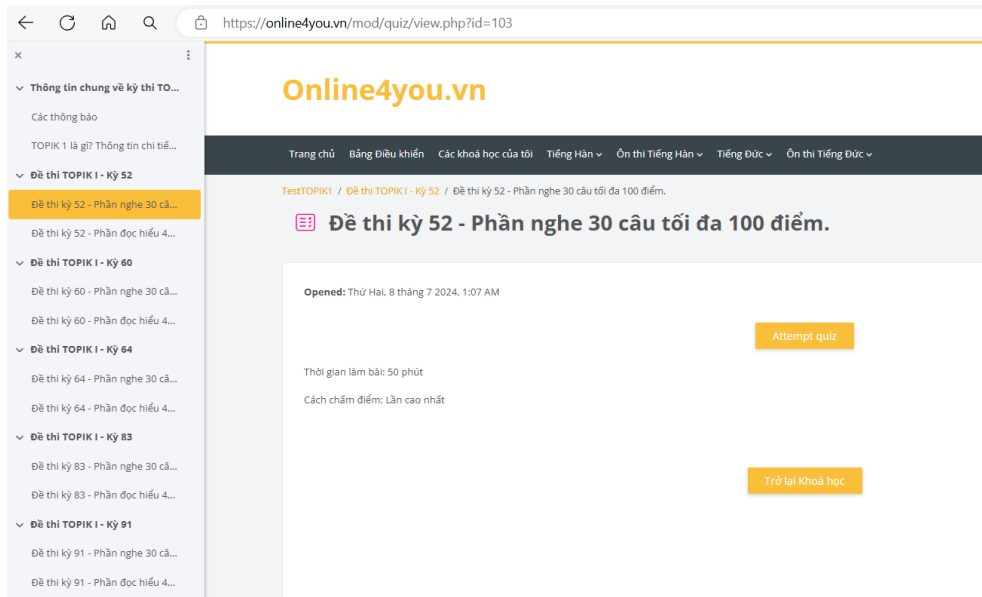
https://online4you.vn/mod/quiz/view.php?id=103

×

Thông tin chung về kỳ thi TO...

Các thông báo

TOPIK 1 là gì? Thông tin chi tiế...

Đề thi TOPIK I - Kỳ 52

Đề thi kỳ 52 - Phần nghe 30 câ...

Đề thi kỳ 52 - Phần đọc hiểu 4...

Đề thi TOPIK I - Kỳ 60

Đề thi kỳ 60 - Phần nghe 30 câ...

Đề thi kỳ 60 - Phần đọc hiểu 4...

Đề thi TOPIK I - Kỳ 64

Đề thi kỳ 64 - Phần nghe 30 câ...

Đề thi kỳ 64 - Phần đọc hiểu 4...

Đề thi TOPIK I - Kỳ 83

Đề thi kỳ 83 - Phần nghe 30 câ...

Đề thi kỳ 83 - Phần đọc hiểu 4...

Đề thi TOPIK I - Kỳ 91

Đề thi kỳ 91 - Phần nghe 30 câ...

Đề thi kỳ 91 - Phần đọc hiểu 4...

Online4you.vn

Trang chủ Bảng Điều khiển Các khoá học của tôi Tiếng Hàn Ôn thi Tiếng Hàn Tiếng Đức Ôn thi Tiếng Đức

TestTOPIK1 / Đề thi TOPIK I - Kỳ 52 / Đề thi kỳ 52 - Phần nghe 30 câu tối đa 100 điểm.

Đề thi kỳ 52 - Phần nghe 30 câu tối đa 100 điểm.

Opened: Thứ Hai, 8 tháng 7 2024, 1:07 AM

Attempt quiz

Thời gian làm bài: 50 phút

Cách chấm điểm: Lần cao nhất

Trở lại Khoá học